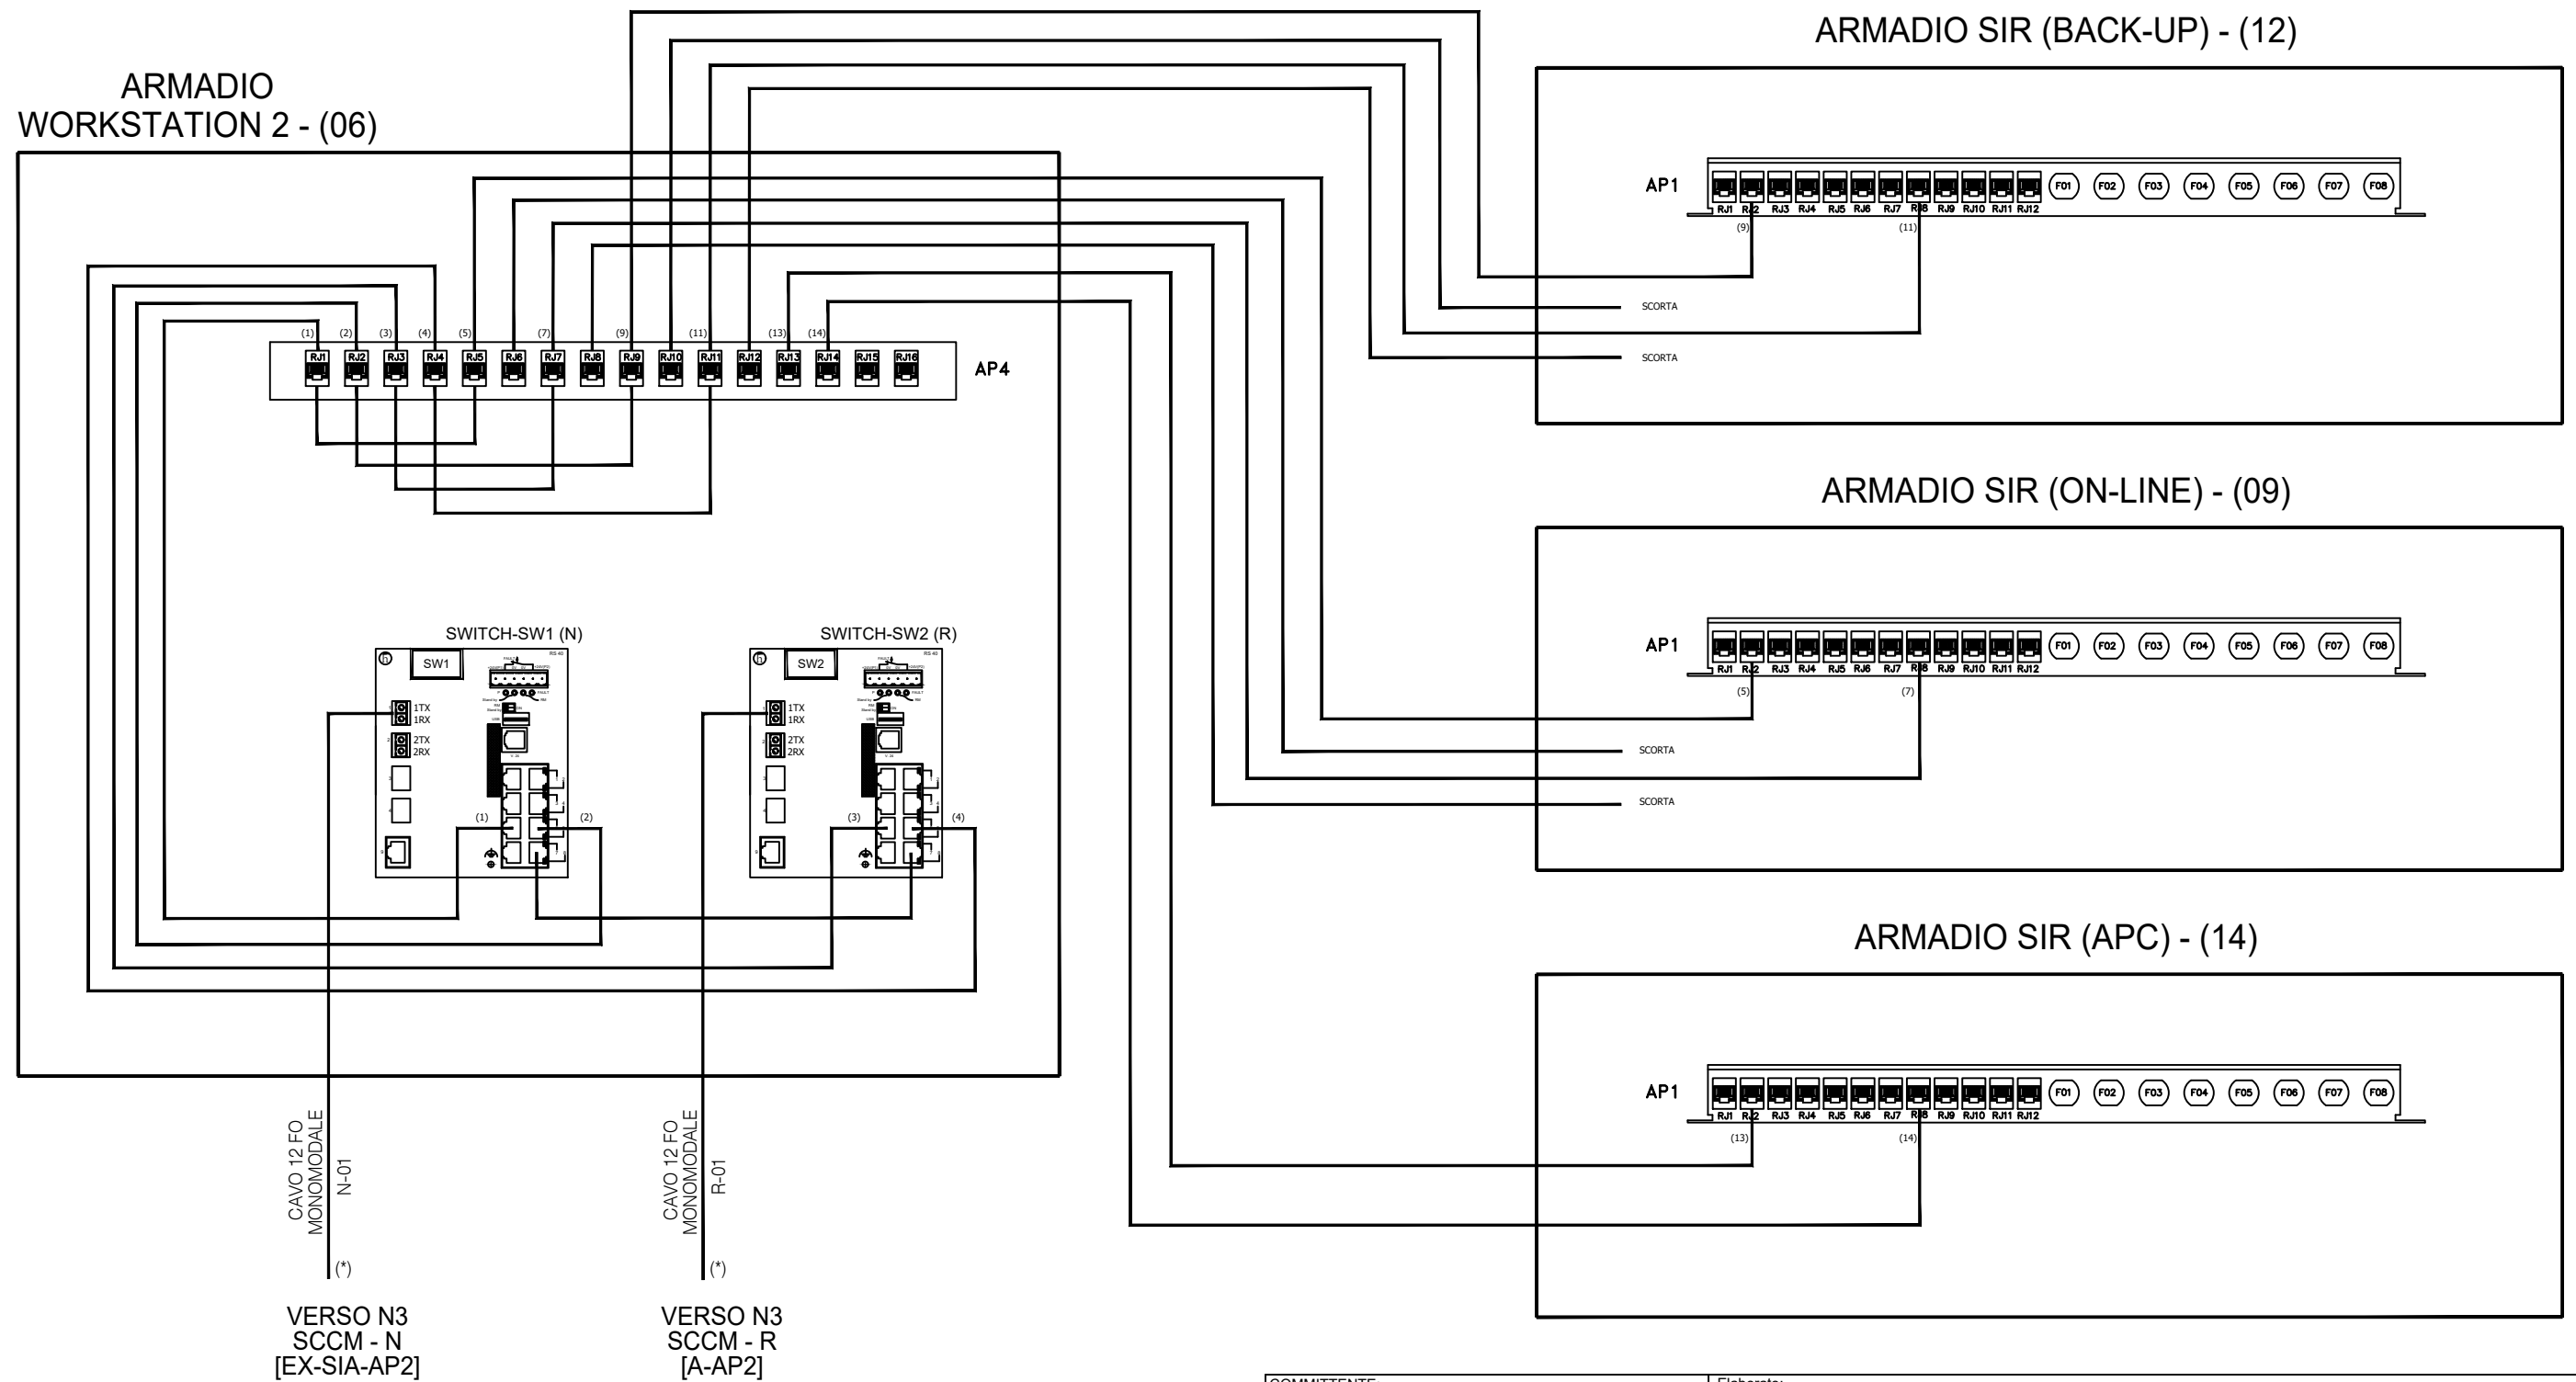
ARMADIO SIR (BACK-UP) - (12)

ARMADIO WORKSTATION 2 - (06)

AP1 RJ1 RJ2 RJ3 RJ4 RJ5 RJ6 RJ7 RJ8 RJ9 RJ10 RJ11 RJ12 F01 F02 F03 F04 F05 F06 F07 F08

(9) (11)

SCORTA

SCORTA

(1) (2) (3) (4) (5) (7) (9) (11) (13) (14)

RJ1 RJ2 RJ3 RJ4 RJ5 RJ6 RJ7 RJ8 RJ9 RJ10 RJ11 RJ12 RJ13 RJ14 RJ15 RJ16 AP4

ARMADIO SIR (ON-LINE) - (09)

SWITCH-SW1 (N)

SWITCH-SW2 (R)

SW1

SW2

1TX 1RX 2TX 2RX

1TX 1RX 2TX 2RX

AP1 RJ1 RJ2 RJ3 RJ4 RJ5 RJ6 RJ7 RJ8 RJ9 RJ10 RJ11 RJ12 F01 F02 F03 F04 F05 F06 F07 F08

(5) (7)

SCORTA

SCORTA

(1) (2) (3) (4)

ARMADIO SIR (APC) - (14)

AP1 RJ1 RJ2 RJ3 RJ4 RJ5 RJ6 RJ7 RJ8 RJ9 RJ10 RJ11 RJ12 F01 F02 F03 F04 F05 F06 F07 F08

(13) (14)

CAVO 12 FO MONOMODALE N-01

CAVO 12 FO MONOMODALE R-01

(*)

(*)

VERSO N3 SCCM - N [EX-SIA-AP2]

VERSO N3 SCCM - R [A-AP2]

COMMITTENTE

Elaborato: